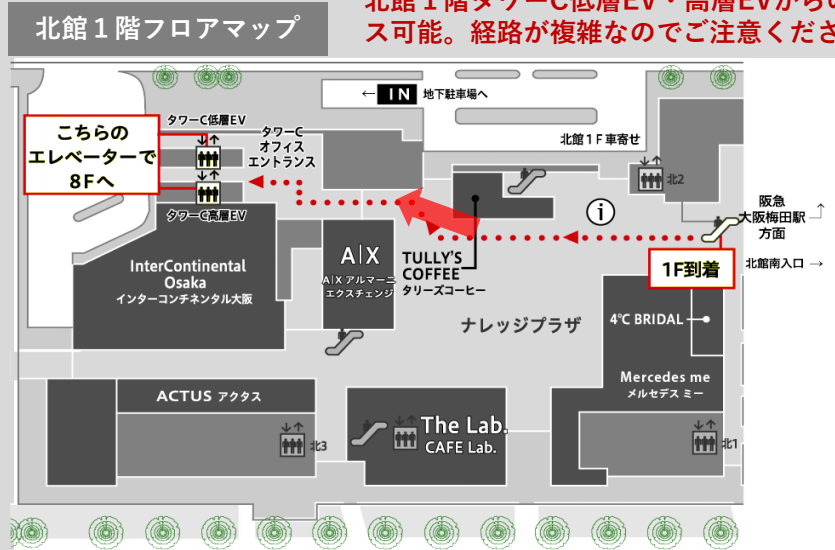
北館１階フロアマップ

北館１階タワーC低層EV・高層EVからもアクセス可能。経路が複雑なのでご注意ください

← IN 地下駐車場へ

タワーC低層EV

こちらのエレベーターで8Fへ

タワーC オフィス エントランス

タワーC高層EV

北館１F車寄せ

北2

阪急 大阪梅田駅 方面

北館南入口 →

1F到着

InterContinental Osaka インターコンチネンタル大阪

A|X A|X アルマーニ エクスチェンジ

TULLY'S COFFEE タリーズコーヒー

ナレッジプラザ

4℃ BRIDAL

Mercedes me メルセデス ミー

ACTUS アクタス

北3

The Lab. CAFE Lab.

北1